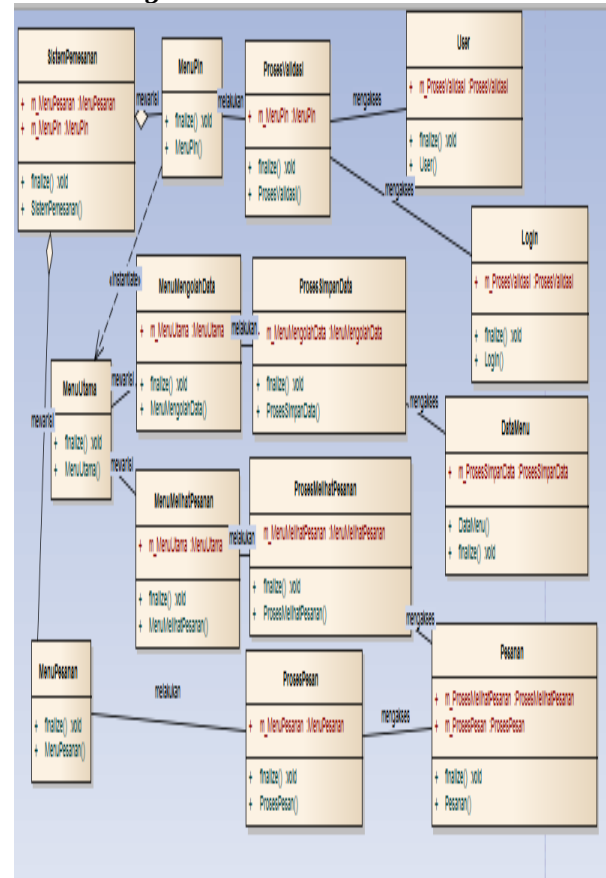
SistemPemesanan

+ m_MenuPesanan :MenuPesanan
+ m_MenuPin :MenuPin

+ finalize() :void
+ SistemPemesanan()

mewarisi

MenuPin

+ finalize() :void
+ MenuPin()

melakukan

ProsesValidasi

+ m_MenuPin :MenuPin

+ finalize() :void
+ ProsesValidasi()

mengakses

User

+ m_ProsesValidasi :ProsesValidasi

+ finalize() :void
+ User()

mengakses

Login

+ m_ProsesValidasi :ProsesValidasi

+ finalize() :void
+ Login()

«instantiate»

MenuMengolahData

+ m_MenuUtama :MenuUtama

+ finalize() :void
+ MenuMengolahData()

melakukan

ProsesSimpanData

+ m_MenuMengolahData :MenuMengolahData

+ finalize() :void
+ ProsesSimpanData()

mewarisi

MenuUtama

+ finalize() :void
+ MenuUtama()

mengakses

DataMenu

+ m_ProsesSimpanData :ProsesSimpanData

+ DataMenu()
+ finalize() :void

mewarisi

mewarisi

MenuMelihatPesanan

+ m_MenuUtama :MenuUtama

+ finalize() :void
+ MenuMelihatPesanan()

melakukan

ProsesMelihatPesanan

+ m_MenuMelihatPesanan :MenuMelihatPesanan

+ finalize() :void
+ ProsesMelihatPesanan()

mengakses

MenuPesanan

+ finalize() :void
+ MenuPesanan()

melakukan

ProsesPesan

+ m_MenuPesanan :MenuPesanan

+ finalize() :void
+ ProsesPesan()

mengakses

Pesanan

+ m_ProsesMelihatPesanan :ProsesMelihatPesanan
+ m_ProsesPesan :ProsesPesan

+ finalize() :void
+ Pesanan()